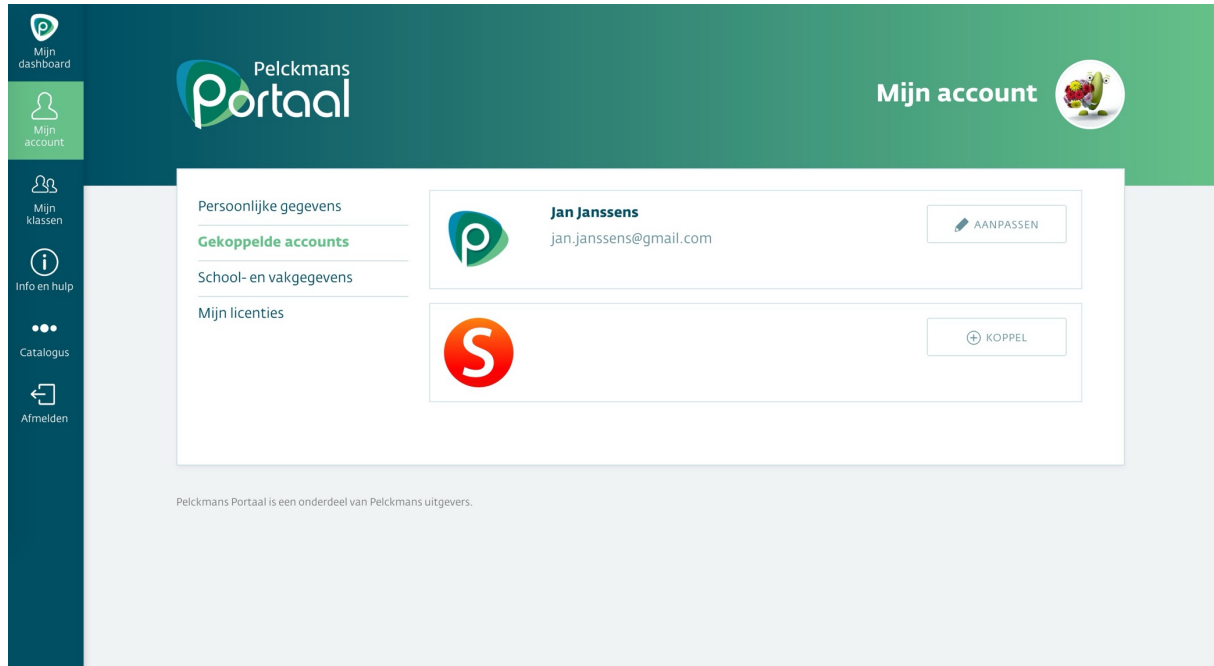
Mijn dashboard

Mijn account

Mijn klassen

Info en hulp

Catalogus

Afmelden

Pelckmans Portaal

Mijn account

Persoonlijke gegevens

Gekoppelde accounts

School- en vakgegevens

Mijn licenties

Jan Janssens

jan.janssens@gmail.com

AANPASSEN

S

KOPPEL

Pelckmans Portaal is een onderdeel van Pelckmans uitgevers.